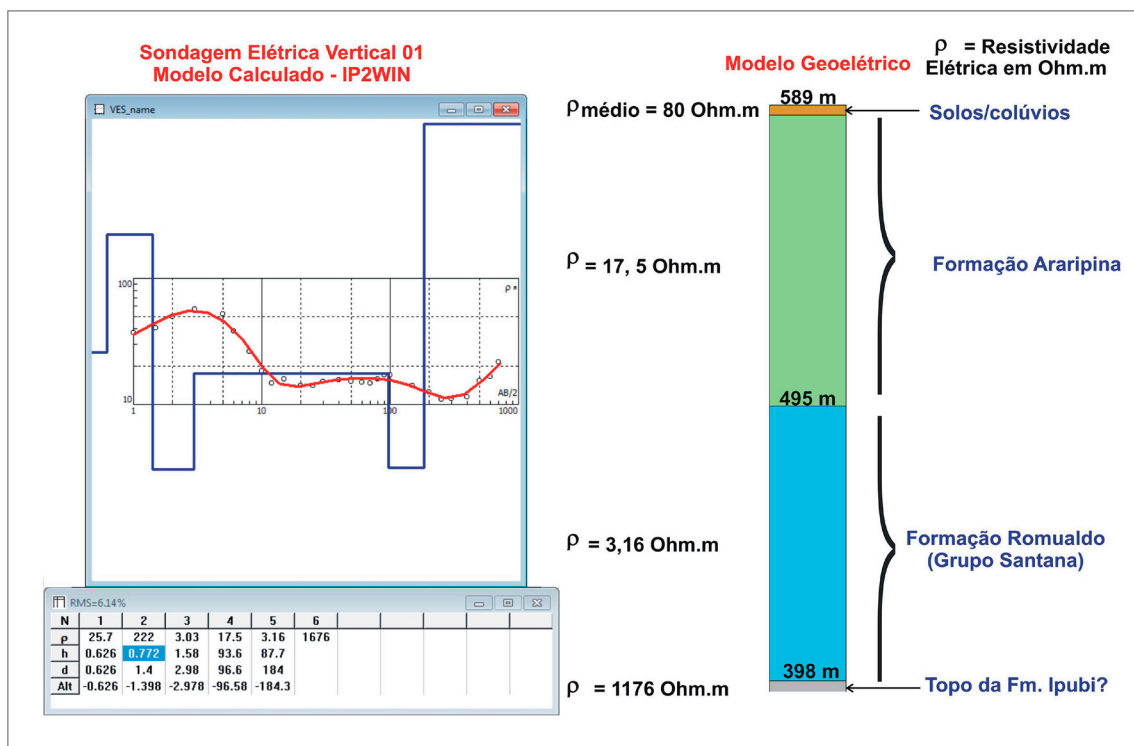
Sondagem Elétrica Vertical 01
Modelo Calculado - IP2WIN

VES_name

100
10
1
10
100
1000
ρ a
AB/2

RMS=6.14%

| N | 1 | 2 | 3 | 4 | 5 | 6 |
|---|---|---|---|---|---|---|
| ρ | 25.7 | 222 | 3.03 | 17.5 | 3.16 | 1676 |
| h | 0.626 | 0.772 | 1.58 | 93.6 | 87.7 | |
| d | 0.626 | 1.4 | 2.98 | 96.6 | 184 | |
| Alt | -0.626 | -1.398 | -2.978 | -96.58 | -184.3 | |

Modelo Geoelétrico

ρ = Resistividade Elétrica em Ohm.m

ρ médio = 80 Ohm.m

589 m

Solos/colúvios

ρ = 17, 5 Ohm.m

Formação Araripina

495 m

ρ = 3,16 Ohm.m

Formação Romualdo (Grupo Santana)

398 m

ρ = 1176 Ohm.m

Topo da Fm. Ipubi?